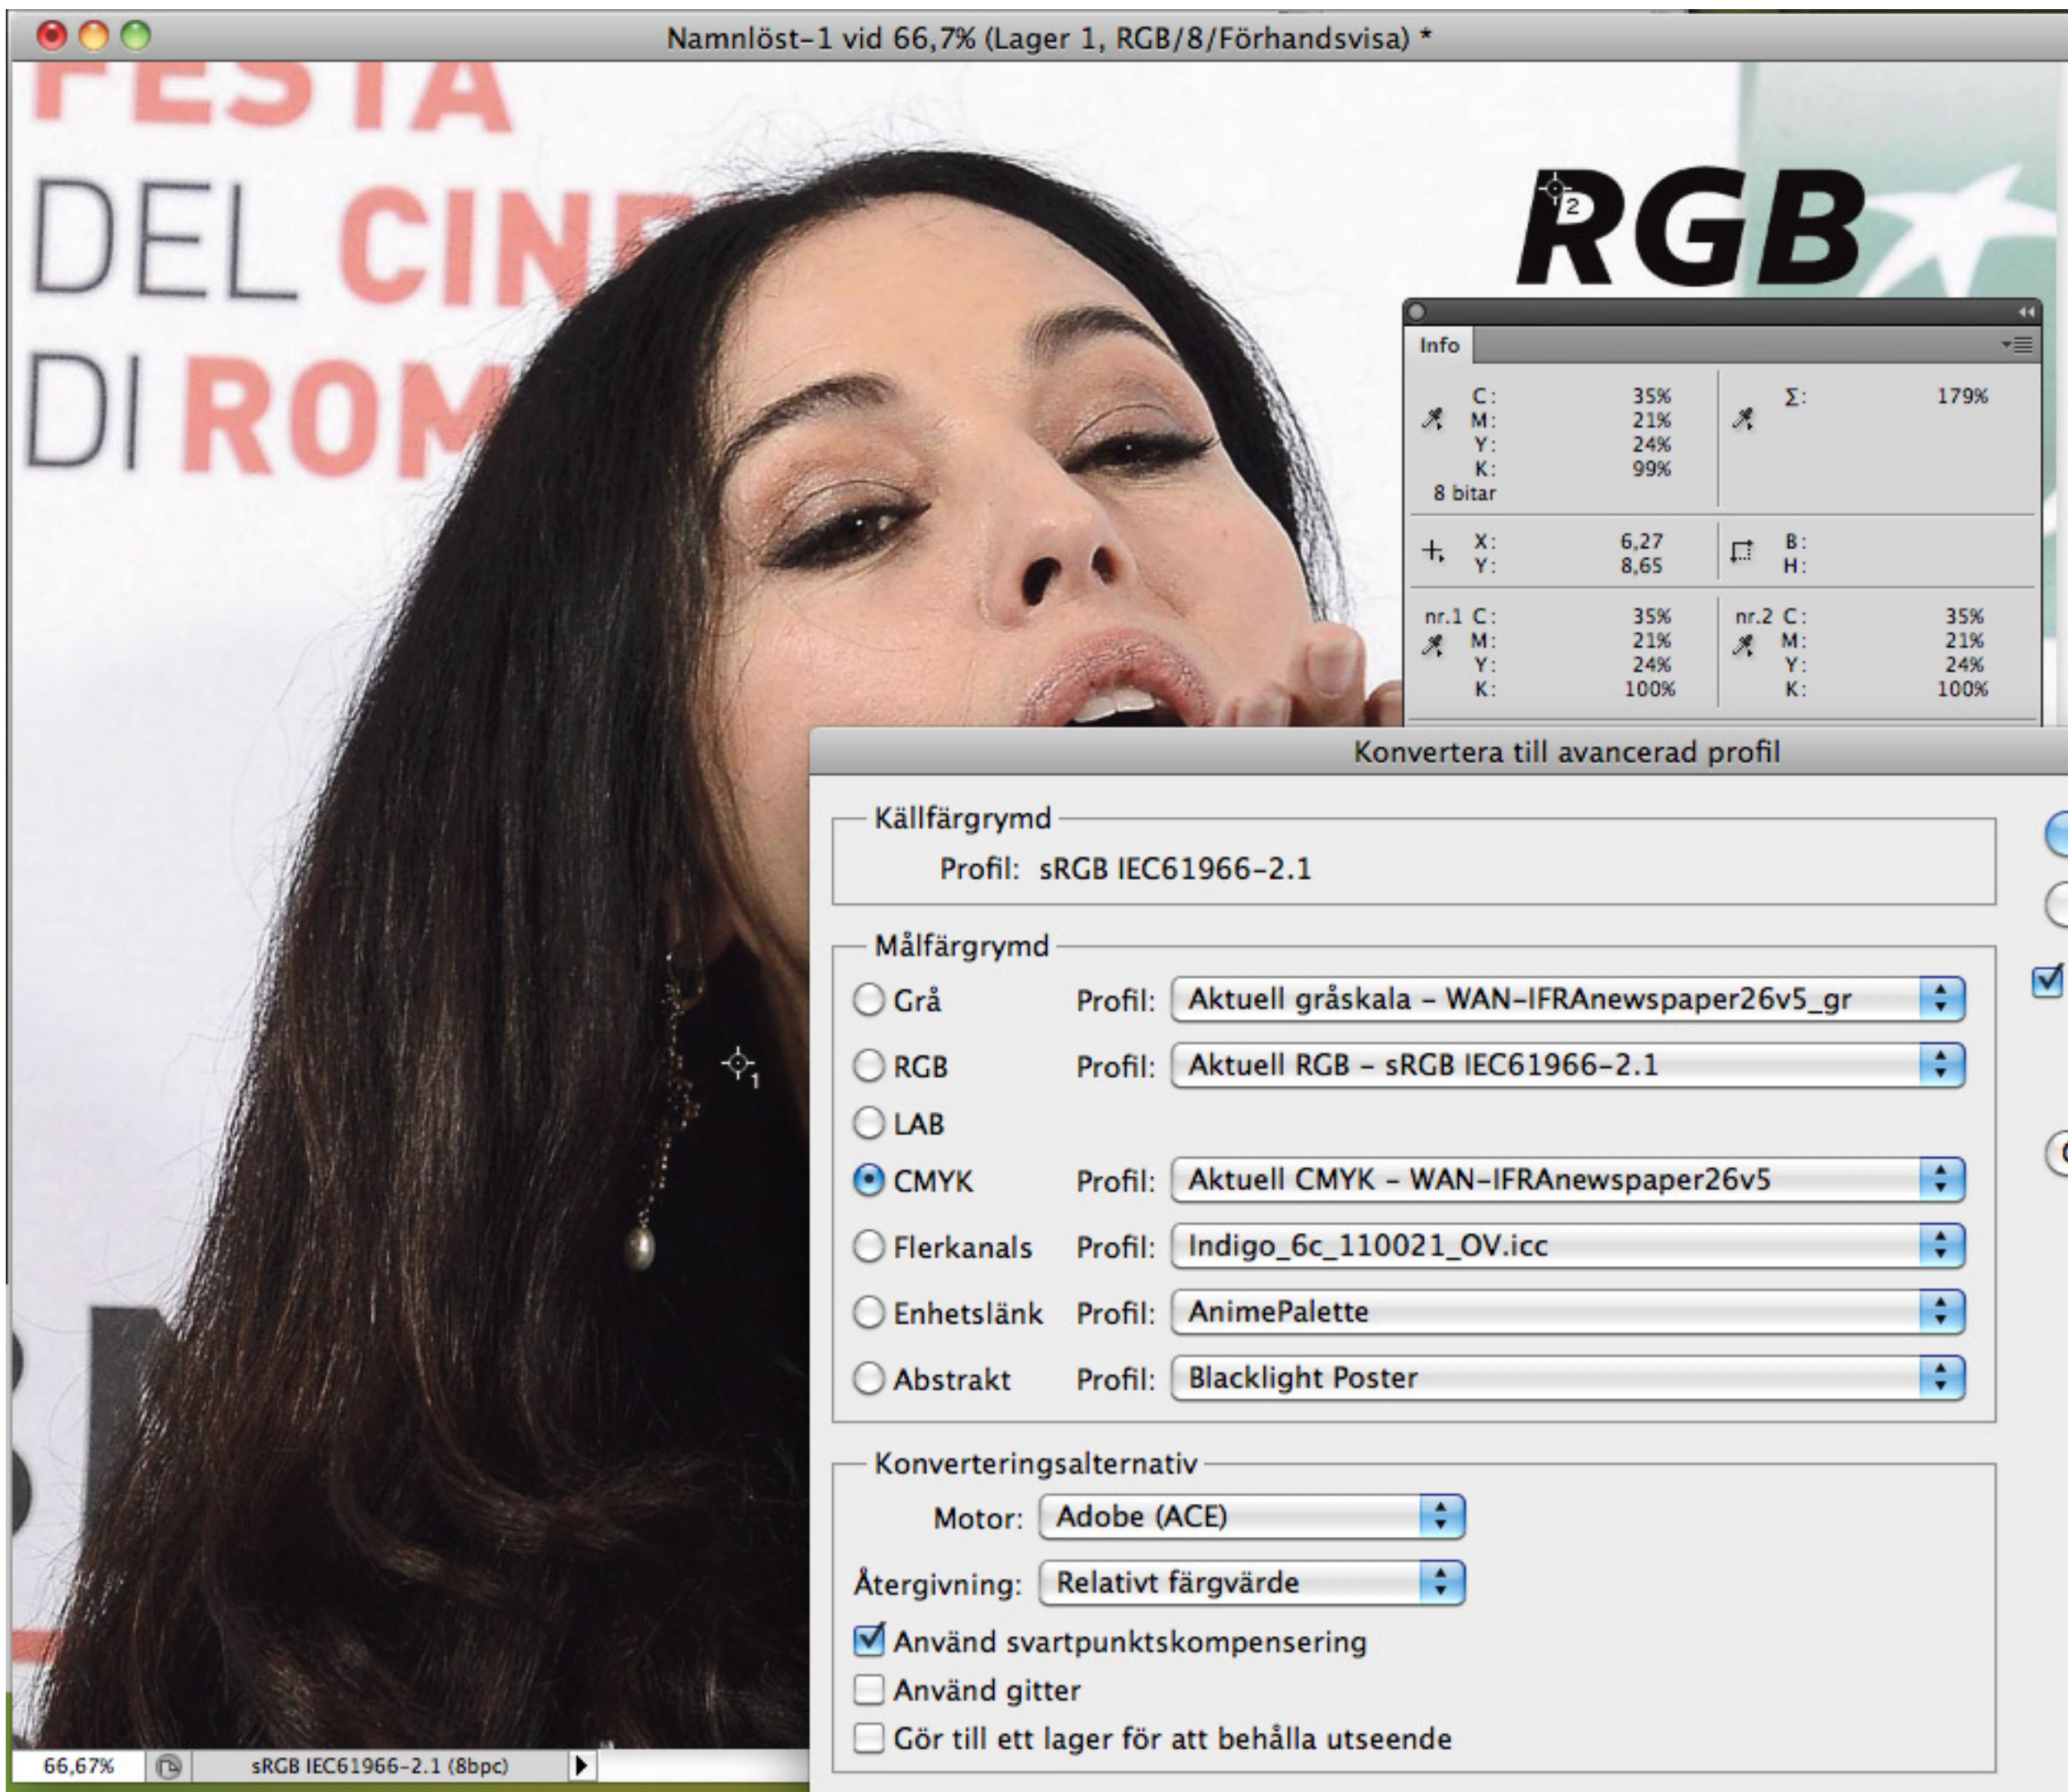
Namnlöst-1 vid 66,7% (Lager 1, RGB/8/Förhandsvisa) *

FESTA DEL CIN DI ROM

RGB

Info

C: 35%
M: 21%
Y: 24%
K: 99%
8 bitar

Σ: 179%

X: 6,27
Y: 8,65

B:
H:

nr.1 C: 35%
M: 21%
Y: 24%
K: 100%

nr.2 C: 35%
M: 21%
Y: 24%
K: 100%

Konvertera till avancerad profil

Källfärgrymd
Profil: sRGB IEC61966-2.1

Målfärgrymd
Grå Profil: Aktuell gråskala – WAN-IFRAnewspaper26v5_gr
RGB Profil: Aktuell RGB – sRGB IEC61966-2.1
LAB
CMYK Profil: Aktuell CMYK – WAN-IFRAnewspaper26v5
Flerkanals Profil: Indigo_6c_110021_OV.icc
Enhetslänk Profil: AnimePalette
Abstrakt Profil: Blacklight Poster

Konverteringsalternativ
Motor: Adobe (ACE)
Återgivning: Relativt färgvärde
Använd svartpunktskompensering
Använd gitter
Gör till ett lager för att behålla utseende

66,67%
sRGB IEC61966-2.1 (8bpc)